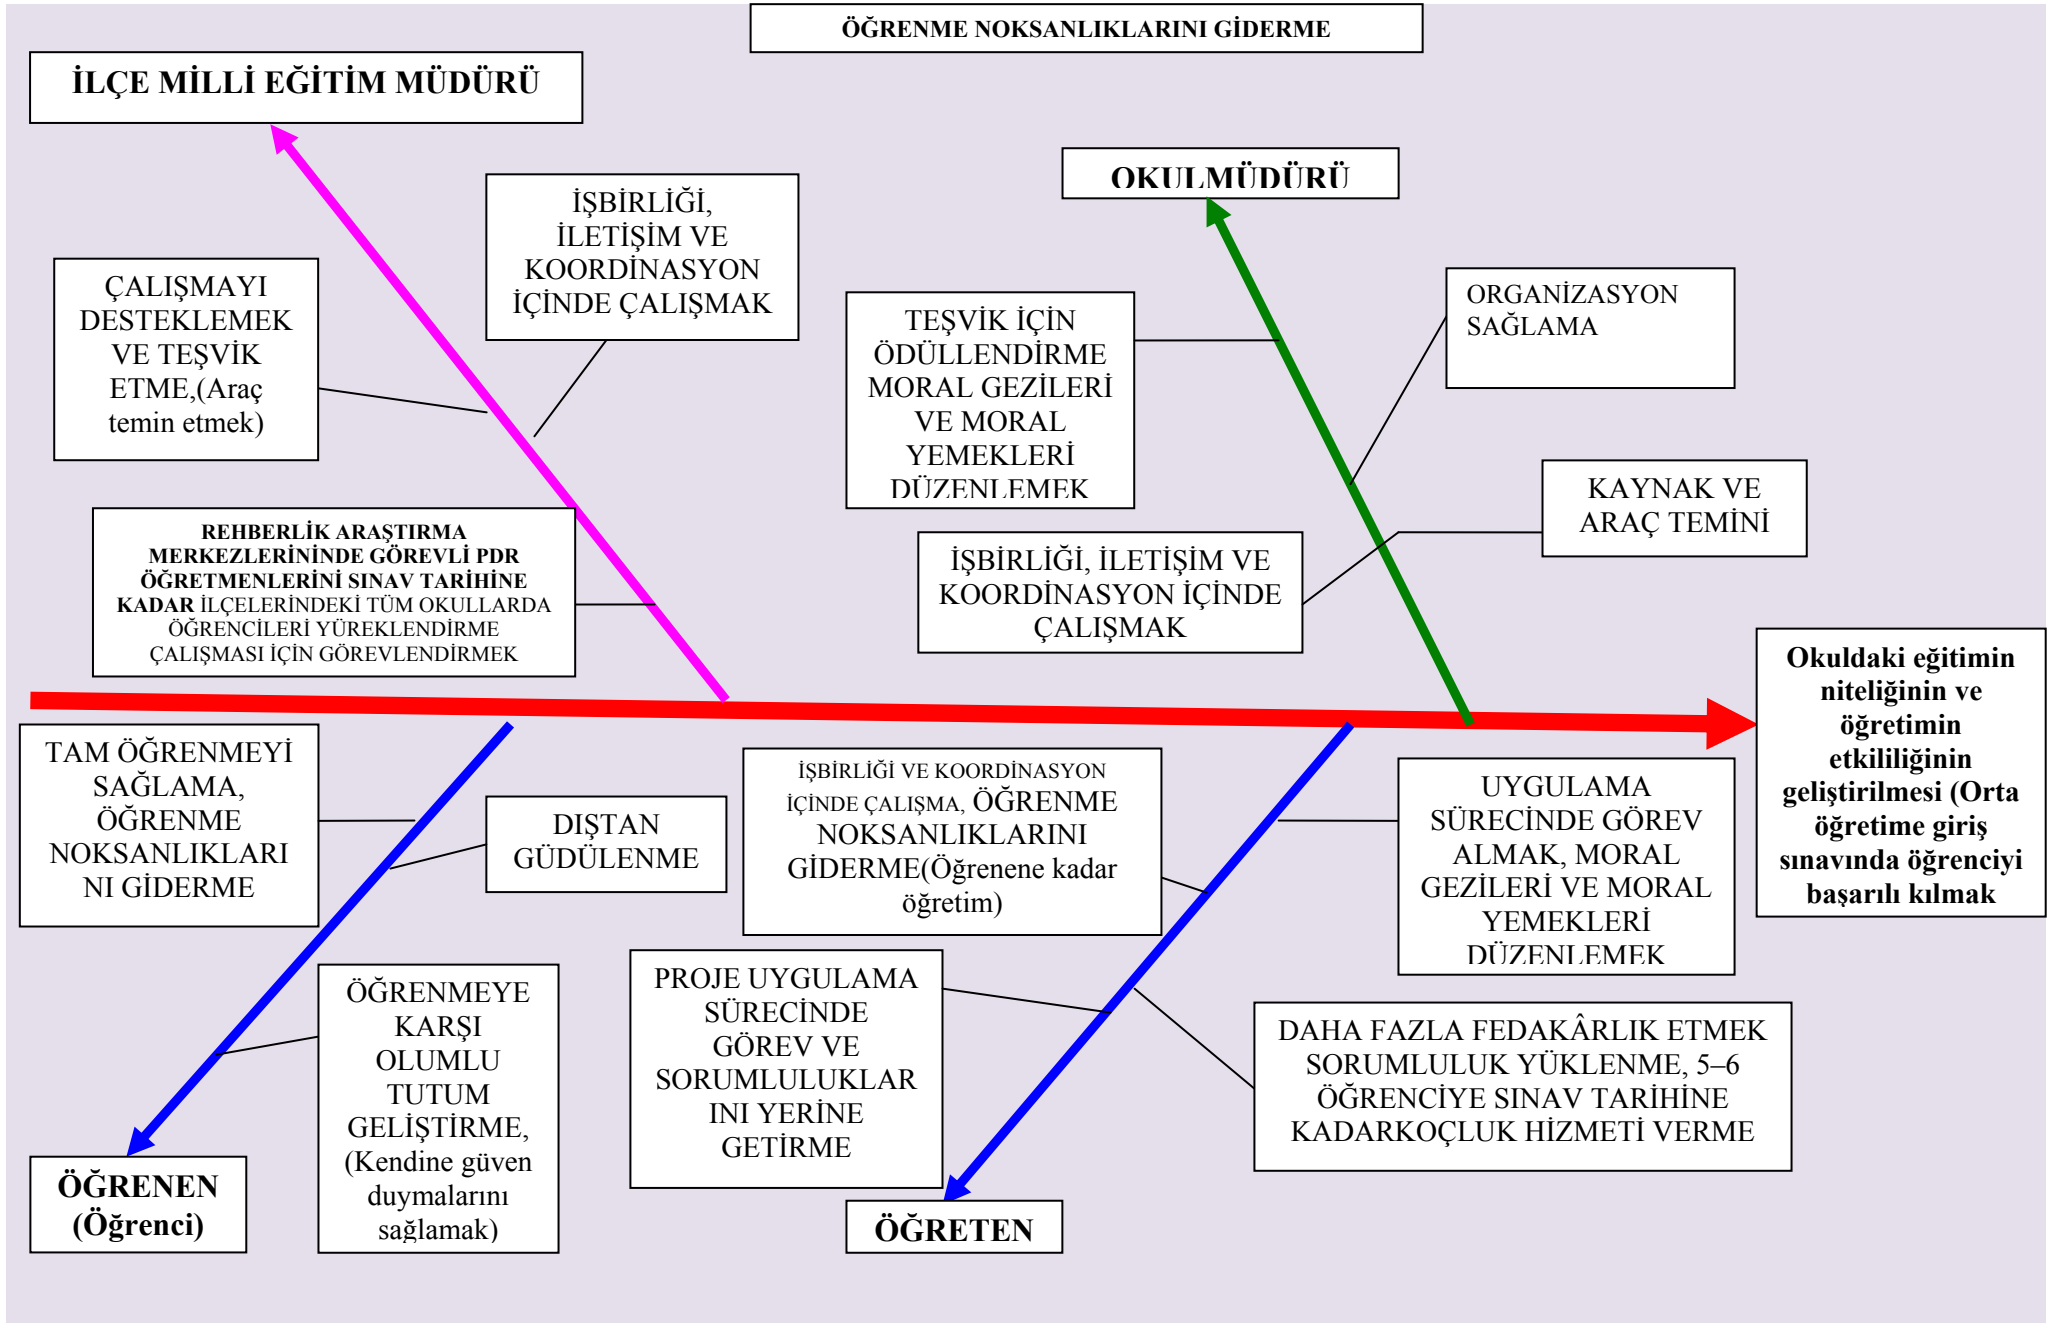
ÖĞRENME NOKSANLIKLARINI GİDERME

İLÇE MİLLİ EĞİTİM MÜDÜRÜ

İŞBİRLİĞİ, İLETİŞİM VE KOORDİNASYON İÇİNDE ÇALIŞMAK

OKULMÜDÜRÜ

ÇALIŞMAYI DESTEKLEMEK VE TEŞVİK ETME,(Araç temin etmek)

TEŞVİK İÇİN ÖDÜLLENDİRME MORAL GEZİLERİ VE MORAL YEMEKLERİ DÜZENLEMEK

ORGANİZASYON SAĞLAMA

KAYNAK VE ARAÇ TEMİNİ

REHBERLİK ARAŞTIRMA MERKEZLERİNİNDE GÖREVLİ PDR ÖĞRETMENLERİNİ SINAV TARİHİNE KADAR İLÇELERİNDEKİ TÜM OKULLARDA ÖĞRENCİLERİ YÜREKLENDİRME ÇALIŞMASI İÇİN GÖREVLENDİRMEK

İŞBİRLİĞİ, İLETİŞİM VE KOORDİNASYON İÇİNDE ÇALIŞMAK

Okuldaki eğitimin niteliğinin ve öğretimin etkililiğinin geliştirilmesi (Orta öğretime giriş sınavında öğrenciyi başarılı kılmak

TAM ÖĞRENMEYİ SAĞLAMA, ÖĞRENME NOKSANLIKLARI NI GİDERME

DIŞTAN GÜDÜLENME

İŞBİRLİĞİ VE KOORDİNASYON İÇİNDE ÇALIŞMA, ÖĞRENME NOKSANLIKLARINI GİDERME(Öğrenene kadar öğretim)

UYGULAMA SÜRECİNDE GÖREV ALMAK, MORAL GEZİLERİ VE MORAL YEMEKLERİ DÜZENLEMEK

ÖĞRENMEYE KARŞI OLUMLU TUTUM GELİŞTİRME, (Kendine güven duymalarını sağlamak)

PROJE UYGULAMA SÜRECİNDE GÖREV VE SORUMLULUKLAR INI YERİNE GETİRME

DAHA FAZLA FEDAKÂRLIK ETMEK SORUMLULUK YÜKLENME, 5–6 ÖĞRENCİYE SINAV TARİHİNE KADARKOÇLUK HİZMETİ VERME

ÖĞRENEN (Öğrenci)

ÖĞRETEN